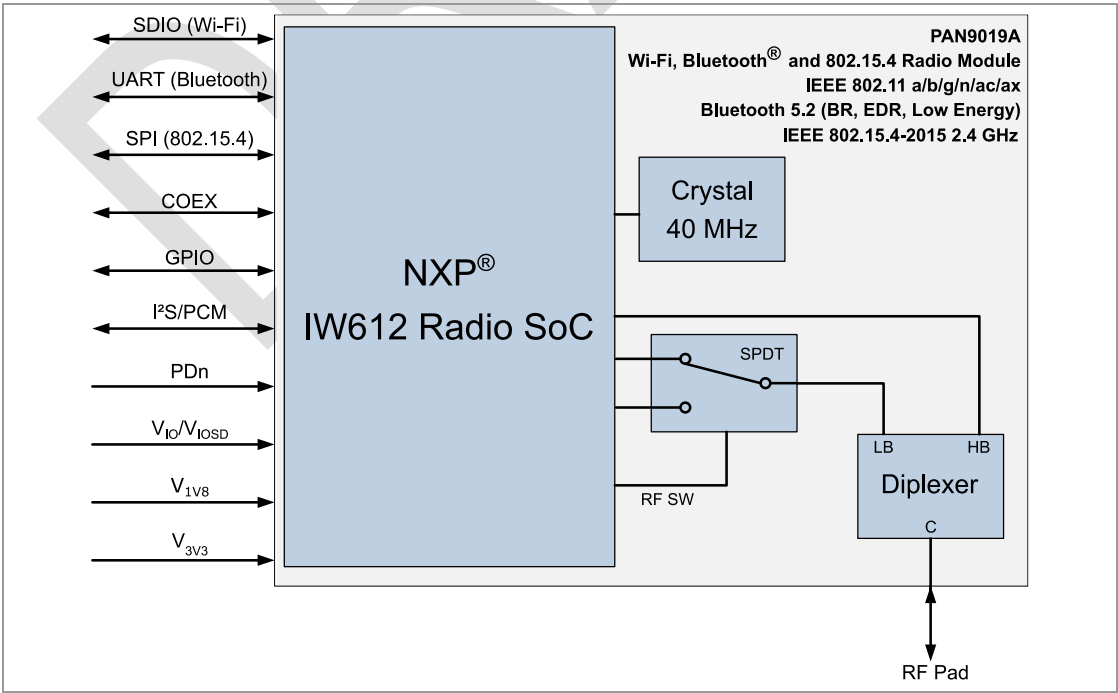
SDIO (Wi-Fi)

UART (Bluetooth)

SPI (802.15.4)

COEX

GPIO

I²S/PCM

PDn

$V_{IO}/V_{IOSD}$

$V_{1V8}$

$V_{3V3}$

PAN9019A
Wi-Fi, Bluetooth® and 802.15.4 Radio Module
IEEE 802.11 a/b/g/n/ac/ax
Bluetooth 5.2 (BR, EDR, Low Energy)
IEEE 802.15.4-2015 2.4 GHz

NXP®
IW612 Radio SoC

Crystal
40 MHz

SPDT

RF SW

LB

HB

Diplexer

C

RF Pad